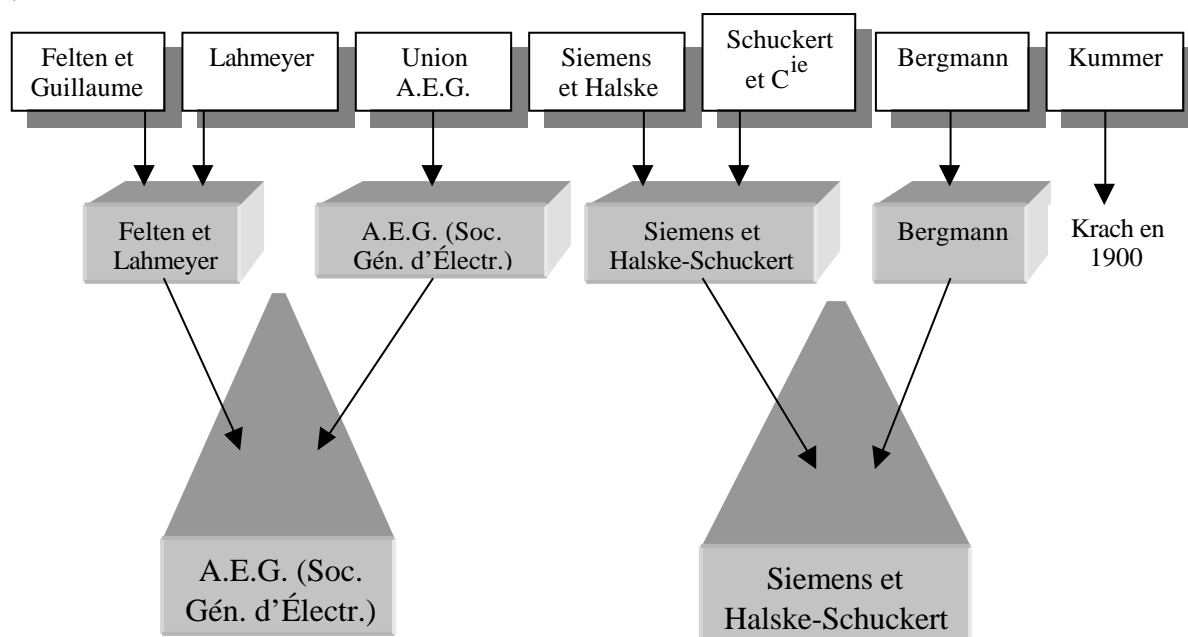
Felten et Guillaume

Lahmeyer

Union A.E.G.

Siemens et Halske

Schuckert et C$^{ie}$

Bergmann

Kummer

Felten et Lahmeyer

A.E.G. (Soc. Gén. d'Électr.)

Siemens et Halske-Schuckert

Bergmann

Krach en 1900

A.E.G. (Soc. Gén. d'Électr.)

Siemens et Halske-Schuckert